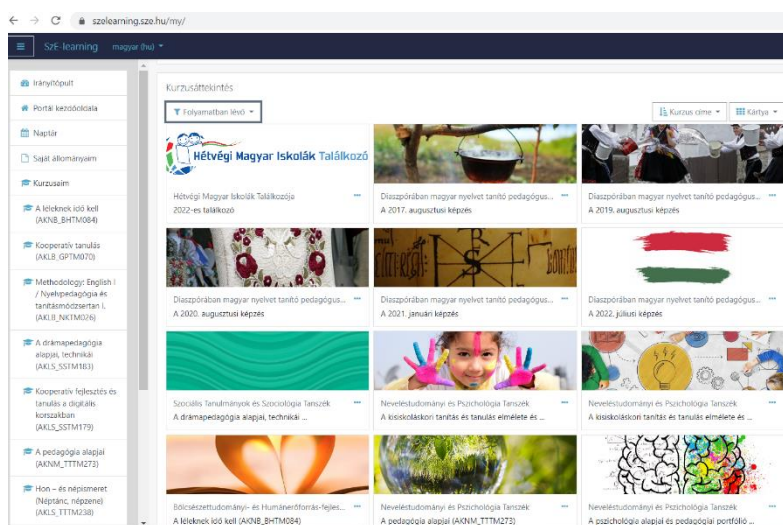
szelearning.sze.hu/my/

SZE-learning magyar (hu)

Irányítópult
Portál kezdőoldala
Naptár
Saját állományaim
Kurzusaim
A léleknek idő kell (AKNB_BHTM084)
Kooperatív tanulás (AKLB_GPTM070)
Methodology: English I / Nyelvpedagógia és tanításmódszertan I. (AKLB_NKTM026)
A drámapedagógia alapjai, technikái (AKLS_SSTM183)
Kooperatív fejlesztés és tanulás a digitális korszakban (AKLS_SSTM179)
A pedagógia alapjai (AKNM_TTTM273)
Hon – és népismeret (Néptánc, népzene) (AKLS_TTTM238)

Kurzusáttekintés

Folyamatban lévő

Kurzus címe
Kártya

Hétvégi Magyar Iskolák Találkozó

Hétvégi Magyar Iskolák Találkozója
2022-es találkozó

Diaszpórában magyar nyelvet tanító pedagógus...
A 2017. augusztusi képzés

Diaszpórában magyar nyelvet tanító pedagógus...
A 2019. augusztusi képzés

Diaszpórában magyar nyelvet tanító pedagógus...
A 2020. augusztusi képzés

Diaszpórában magyar nyelvet tanító pedagógus...
A 2021. januári képzés

Diaszpórában magyar nyelvet tanító pedagógus...
A 2022. júliusi képzés

Szociális Tanulmányok és Szociológia Tanszék
A drámapedagógia alapjai, technikái ...

Neveléstudományi és Pszichológia Tanszék
A kisiskoláskori tanítás és tanulás elmélete és ...

Neveléstudományi és Pszichológia Tanszék
A kisiskoláskori tanítás és tanulás elmélete és ...

Bölcsészettudományi- és Humánerőforrás-fejles...
A léleknek idő kell (AKNB_BHTM084)

Neveléstudományi és Pszichológia Tanszék
A pedagógia alapjai (AKNM_TTTM273)

Neveléstudományi és Pszichológia Tanszék
A pszichológia alapjai és pedagógiai portfólió ...